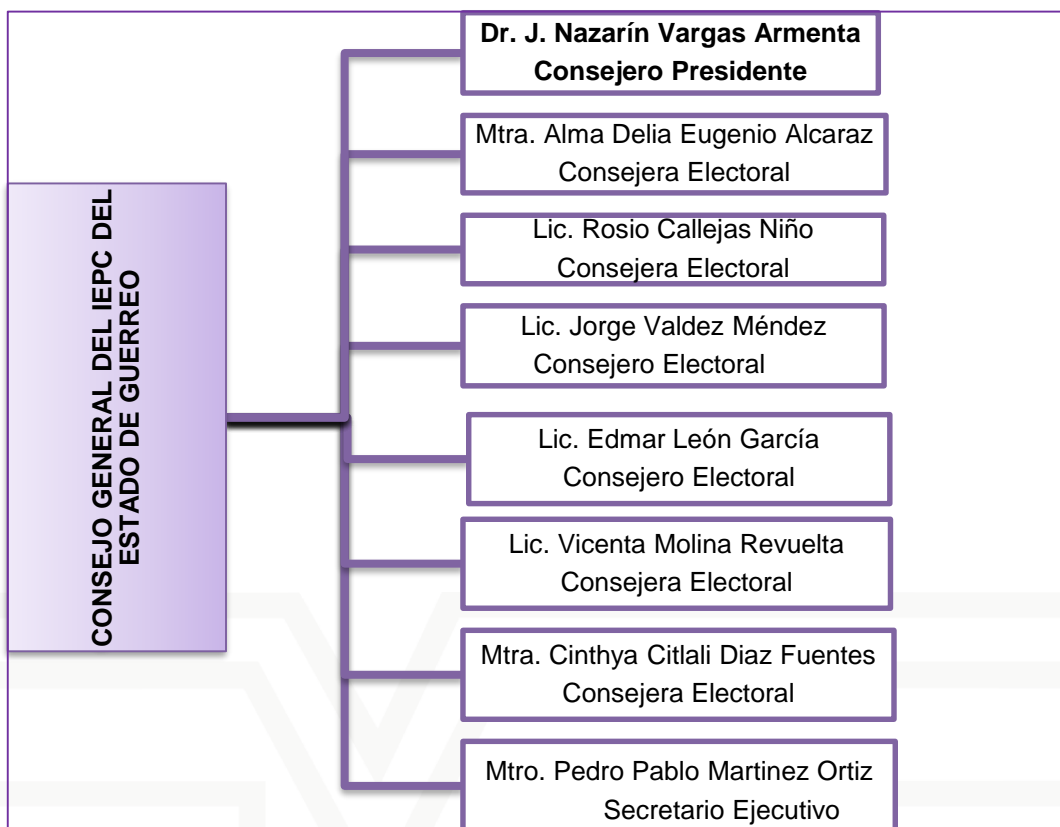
CONSEJO GENERAL DEL IEPC DEL ESTADO DE GUERREO

Dr. J. Nazarín Vargas Armenta
Consejero Presidente

Mtra. Alma Delia Eugenio Alcaraz
Consejera Electoral

Lic. Rosio Callejas Niño
Consejera Electoral

Lic. Jorge Valdez Méndez
Consejero Electoral

Lic. Edmar León García
Consejero Electoral

Lic. Vicenta Molina Revuelta
Consejera Electoral

Mtra. Cinthya Citlali Diaz Fuentes
Consejera Electoral

Mtro. Pedro Pablo Martinez Ortiz
Secretario Ejecutivo